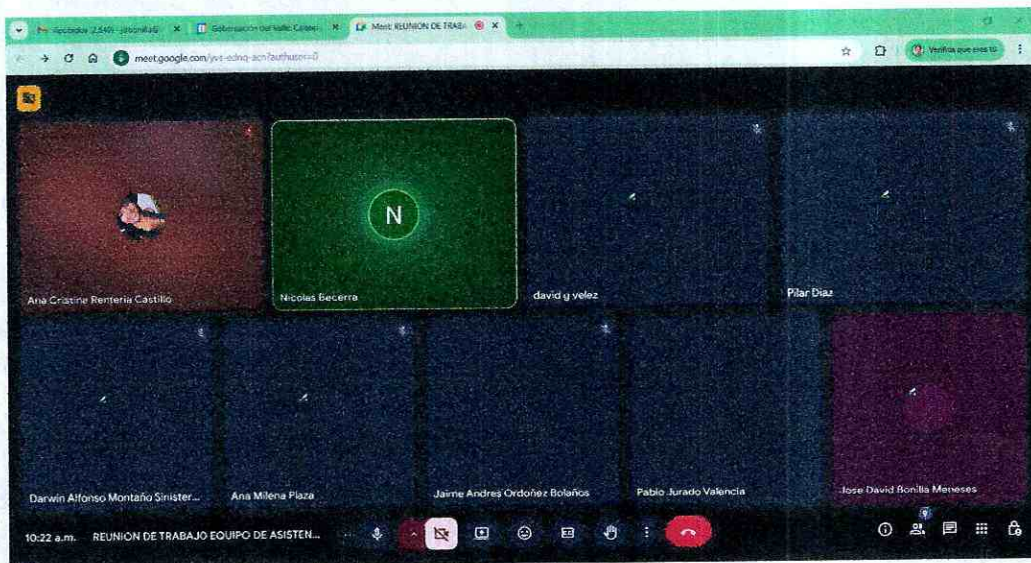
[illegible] | Gobernación del Valle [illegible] | Meet: REUNION DE TRABA

meet.google.com/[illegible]

Verifica que eres tú

N

Ana Cristina Renteria Castillo

Nicolas Becerra

david g velez

Pilar Diaz

Darwin Alfonso Montaño Sinister...

Ana Milena Plaza

Jaime Andres Ordoñez Bolaños

Pablo Jurado Valencia

Jose David Bonilla Meneses

10:22 a.m. REUNION DE TRABAJO EQUIPO DE ASISTEN...

9